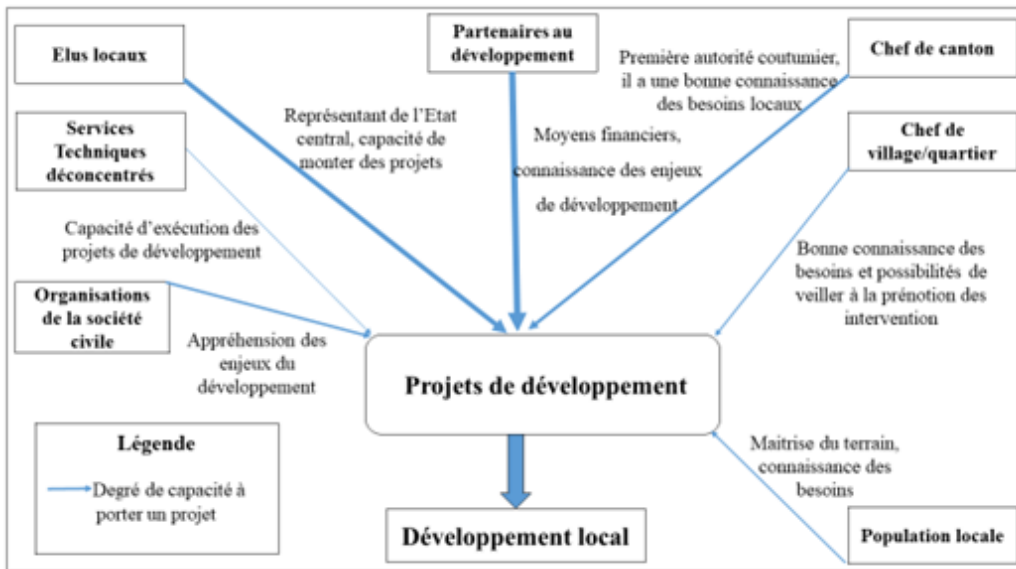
Elus locaux

Partenaires au développement

Première autorité coutumier, il a une bonne connaissance des besoins locaux

Chef de canton

Services Techniques déconcentrés

Représentant de l'Etat central, capacité de monter des projets

Moyens financiers, connaissance des enjeux de développement

Chef de village/quartier

Capacité d'exécution des projets de développement

Bonne connaissance des besoins et possibilités de veiller à la prénotion des intervention

Organisations de la société civile

Appréhension des enjeux du développement

Projets de développement

Légende

Degré de capacité à porter un projet

Maitrise du terrain, connaissance des besoins

Développement local

Population locale